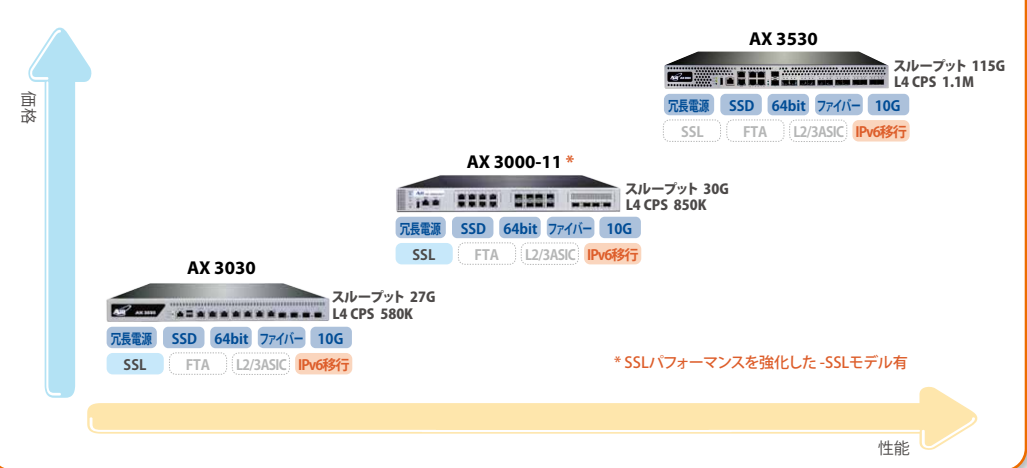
価格

AX 3530

スループット 115G
L4 CPS 1.1M

冗長電源 SSD 64bit ファイバー 10G
SSL FTA L2/3ASIC IPv6移行

AX 3000-11 *

スループット 30G
L4 CPS 850K

冗長電源 SSD 64bit ファイバー 10G
SSL FTA L2/3ASIC IPv6移行

AX 3030

スループット 27G
L4 CPS 580K

冗長電源 SSD 64bit ファイバー 10G
SSL FTA L2/3ASIC IPv6移行

* SSLパフォーマンスを強化した -SSLモデル有

性能